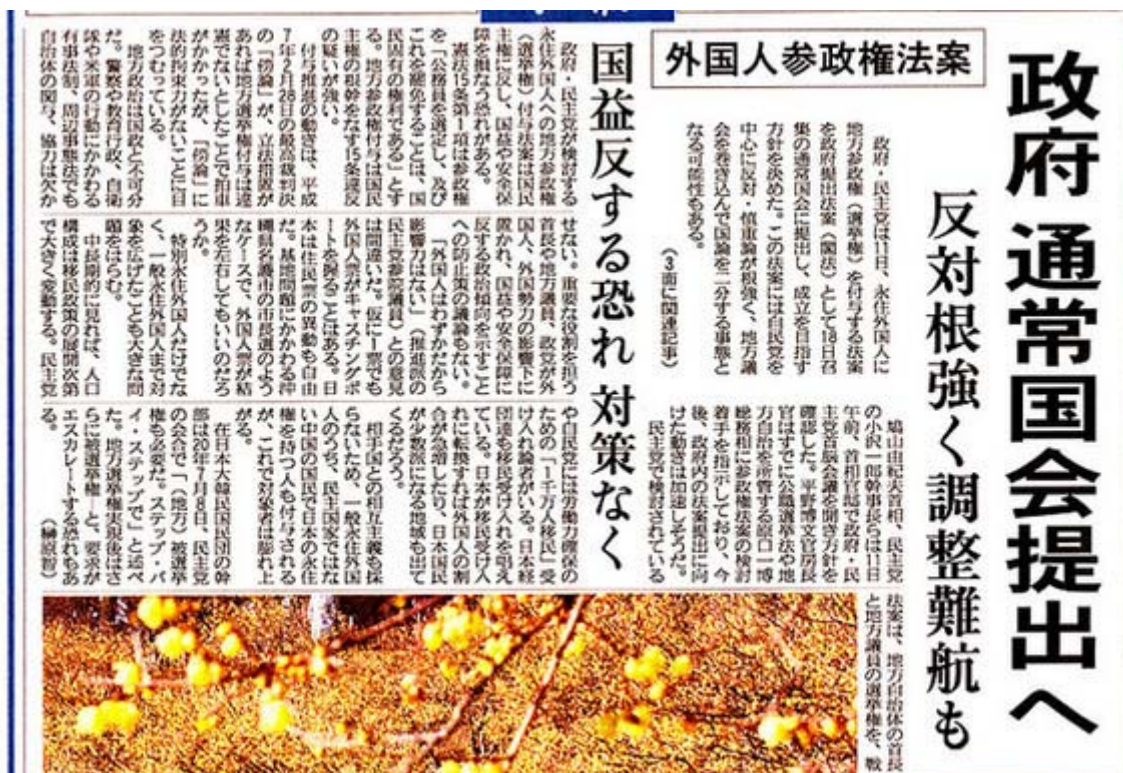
政府 通常国会提出へ

反対根強く調整難航も

外国人参政権法案

政府・民主党は11日、永住外国人に地方参政権（選挙権）を付与する法案を政府提出法案（閣法）として18日召集の通常国会に提出し、成立を目指す方針を決めた。この法案には自民党を中心に反対・慎重論が根強く、地方議会を巻き込んで国論を二分する事態となる可能性もある。

（3面に関連記事）

鳩山由紀夫首相、民主党の小沢一郎幹事長らは11日午前、首相官邸で政府・民主党首脳会議を開き方針を確認した。平野博文官房長官はすでに公職選挙法や地方自治法を所管する原口一博総務相に参政権法案の検討着手を指示しており、今後、政府内の法案提出に向けた動きは加速しそうだ。民主党で検討されている法案は、地方自治体の首長と地方議員の選挙権を、散

国益反する恐れ 対策なく

政府・民主党が検討する永住外国人への地方参政権（選挙権）付与法案は国民主権に反し、国益や安全保障を損なう恐れがある。

憲法15条1項は参政権を「公務員を選定し、及びこれを罷免することは、国民固有の権利である」とする。地方参政権付与は国民主権の根幹をなす15条違反の疑いが強い。

付与推進の動きは、平成7年2月28日の最高裁判決の「傍論」が、立法措置があれば地方選挙権付与は違憲でないとしたことで拍車がかかったが、「傍論」に法的拘束力がないことは目をつむっている。

地方政治は国政と不可分だ。警察や教育行政、自衛隊や米軍の行動にかかわる有事法制、国民保護法でも自治体の関与、協力は欠か

せない。重要な役割を担う首長や地方議員、政党が外国人、外国勢力の影響下に置かれ、国益や安全保障に反する政治判断を示すことへの防止策の議論もない。

「外国人はわずかだから影響力はない」（推進派の民主党議員）との意見は間違いだ。仮に1票でも外国人票がキャスチングボートを握ることはある。日本は住民票の異動も自由だ。基地問題にかかわる沖縄県名護市の市長選のようなケースで、外国人票が結果を左右してもいいのだろうか。

特別永住外国人だけでなく、一般永住外国人まで対象を広げたことも大きな問題をはらむ。

中長期的に見れば、人口構成は移民政策の展開次第で大きく変動する。民主党

や自民党には労働力確保のための「1千万人移民」受け入れ論者がいる。日本経団連も移民受け入れを唱えている。日本が移民受け入れに転換すれば外国人の割合が急増したり、日本国民が少数派になる地域も出てくるだろう。

相手国との相互主義も採らないため、民主国家ではない中国の国民が日本の永住権を持つ人も付与される。これで対象者は膨れ上がる。

在日本大韓民国民団の幹部は20年7月8日、民主党の会合で「（地方）被選挙権も必要だ。ステップ・バイ・ステップで」と述べた。地方選挙権実現後はさらに被選挙権―と、要求がエスカレートする恐れもある。

（榊原智）